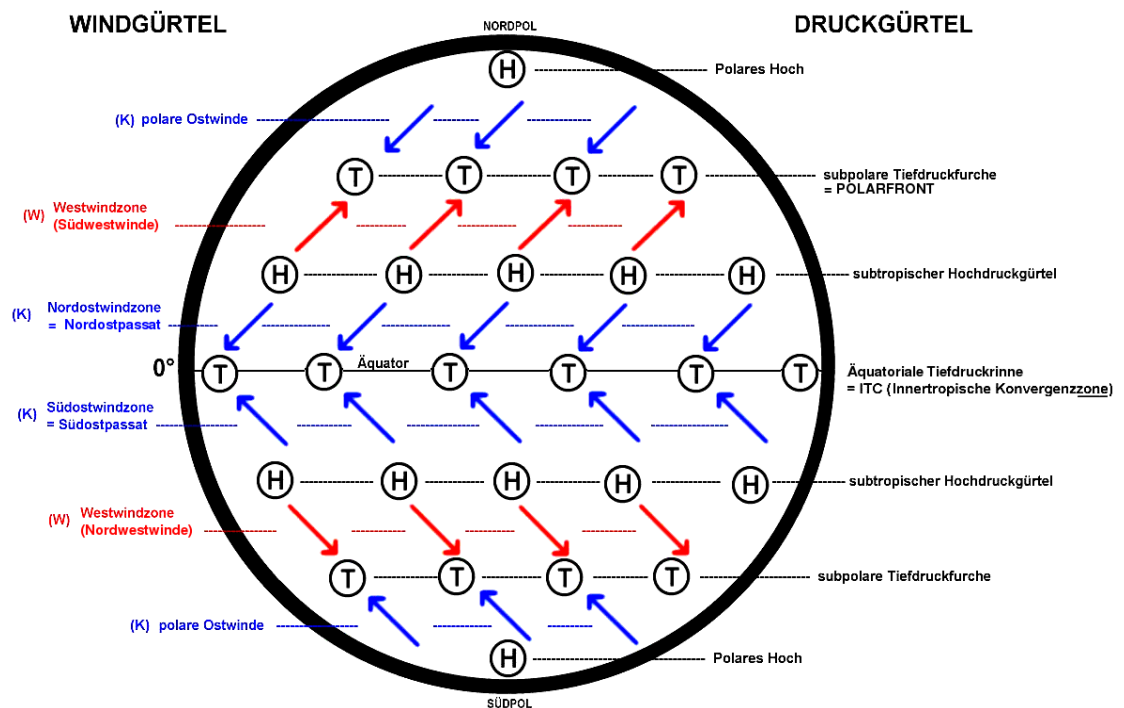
WINDGÜRTEL

NORDPOL

DRUCKGÜRTEL

H

Polares Hoch

(K) polare Ostwinde

T T T T

subpolare Tiefdruckfurche
= POLARFRONT

(W) Westwindzone
(Südwestwinde)

H H H H H

subtropischer Hochdruckgürtel

(K) Nordostwindzone
= Nordostpassat

0°

T T T T T T

Äquator

Äquatoriale Tiefdruckrinne
= ITC (Innertropische Konvergenzzone)

(K) Südostwindzone
= Südostpassat

H H H H H

subtropischer Hochdruckgürtel

(W) Westwindzone
(Nordwestwinde)

T T T T

subpolare Tiefdruckfurche

(K) polare Ostwinde

H

Polares Hoch

SÜDPOL